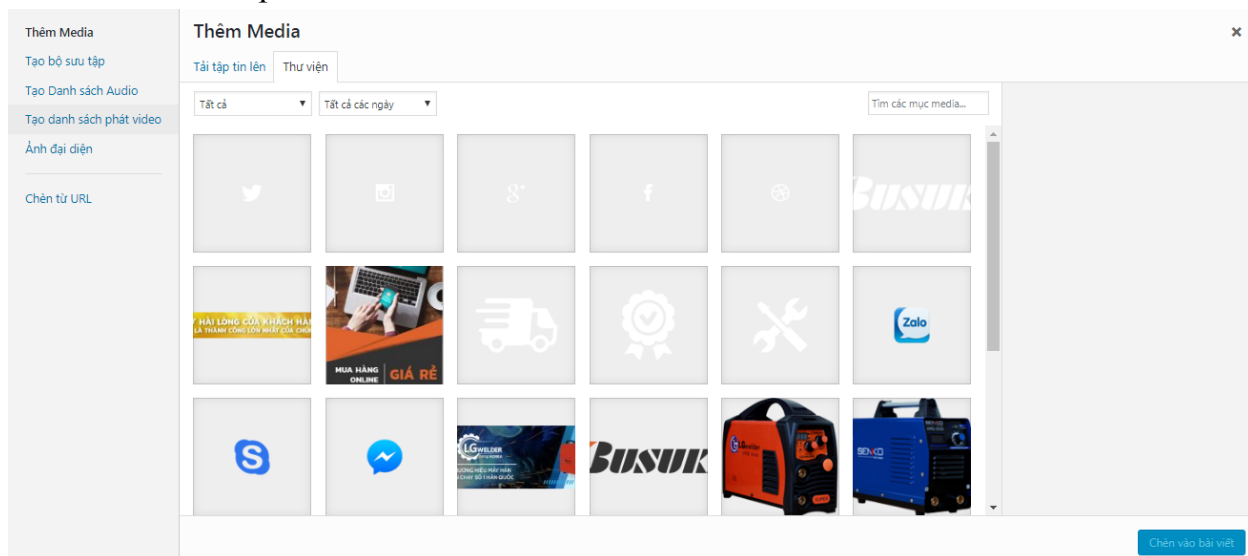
Thêm Media
Tạo bộ sưu tập
Tạo Danh sách Audio
Tạo danh sách phát video
Ảnh đại diện
Chèn từ URL

Thêm Media
×
Tải tập tin lên
Thư viện
Tất cả
Tất cả các ngày
Tìm các mục media...

BUSUK
HÀI LÒNG CỦA KHÁCH HÀNG
LÀ THÀNH CÔNG LỚN NHẤT CỦA CHÚNG
MUA HÀNG ONLINE
GIÁ RẺ
Zalo
LGWELDER
THƯƠNG HIỆU MÁY HÀN
SỐ 1 HÀN QUỐC
BUSUK
SENCO

Chèn vào bài viết